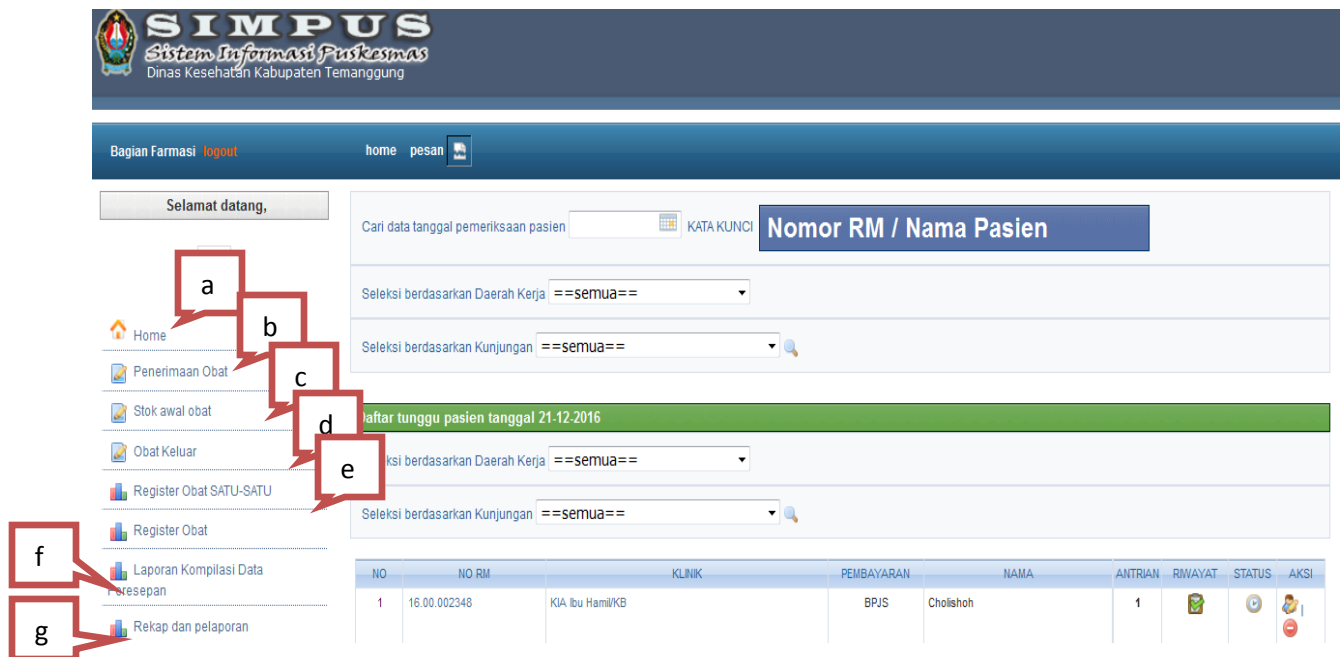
SIMPUS
Sistem Informasi Puskesmas
Dinas Kesehatan Kabupaten Temanggung

Bagian Farmasi logout

home pesan

Selamat datang,

a
Home
b
Penerimaan Obat
c
Stok awal obat
d
Obat Keluar
e
Register Obat SATU-SATU
Register Obat
f
Laporan Kompilasi Data Peresepan
g
Rekap dan pelaporan

Cari data tanggal pemeriksaan pasien KATA KUNCI Nomor RM / Nama Pasien

Seleksi berdasarkan Daerah Kerja ==semua==

Seleksi berdasarkan Kunjungan ==semua==

Daftar tunggu pasien tanggal 21-12-2016

Seleksi berdasarkan Daerah Kerja ==semua==

Seleksi berdasarkan Kunjungan ==semua==

| NO | NO RM | KLINIK | PEMBAYARAN | NAMA | ANTRIAN | RIWAYAT | STATUS | AKSI |
|---|---|---|---|---|---|---|---|---|
| 1 | 16.00.002348 | KIA Ibu Hamil/KB | BPJS | Cholishoh | 1 | | | |